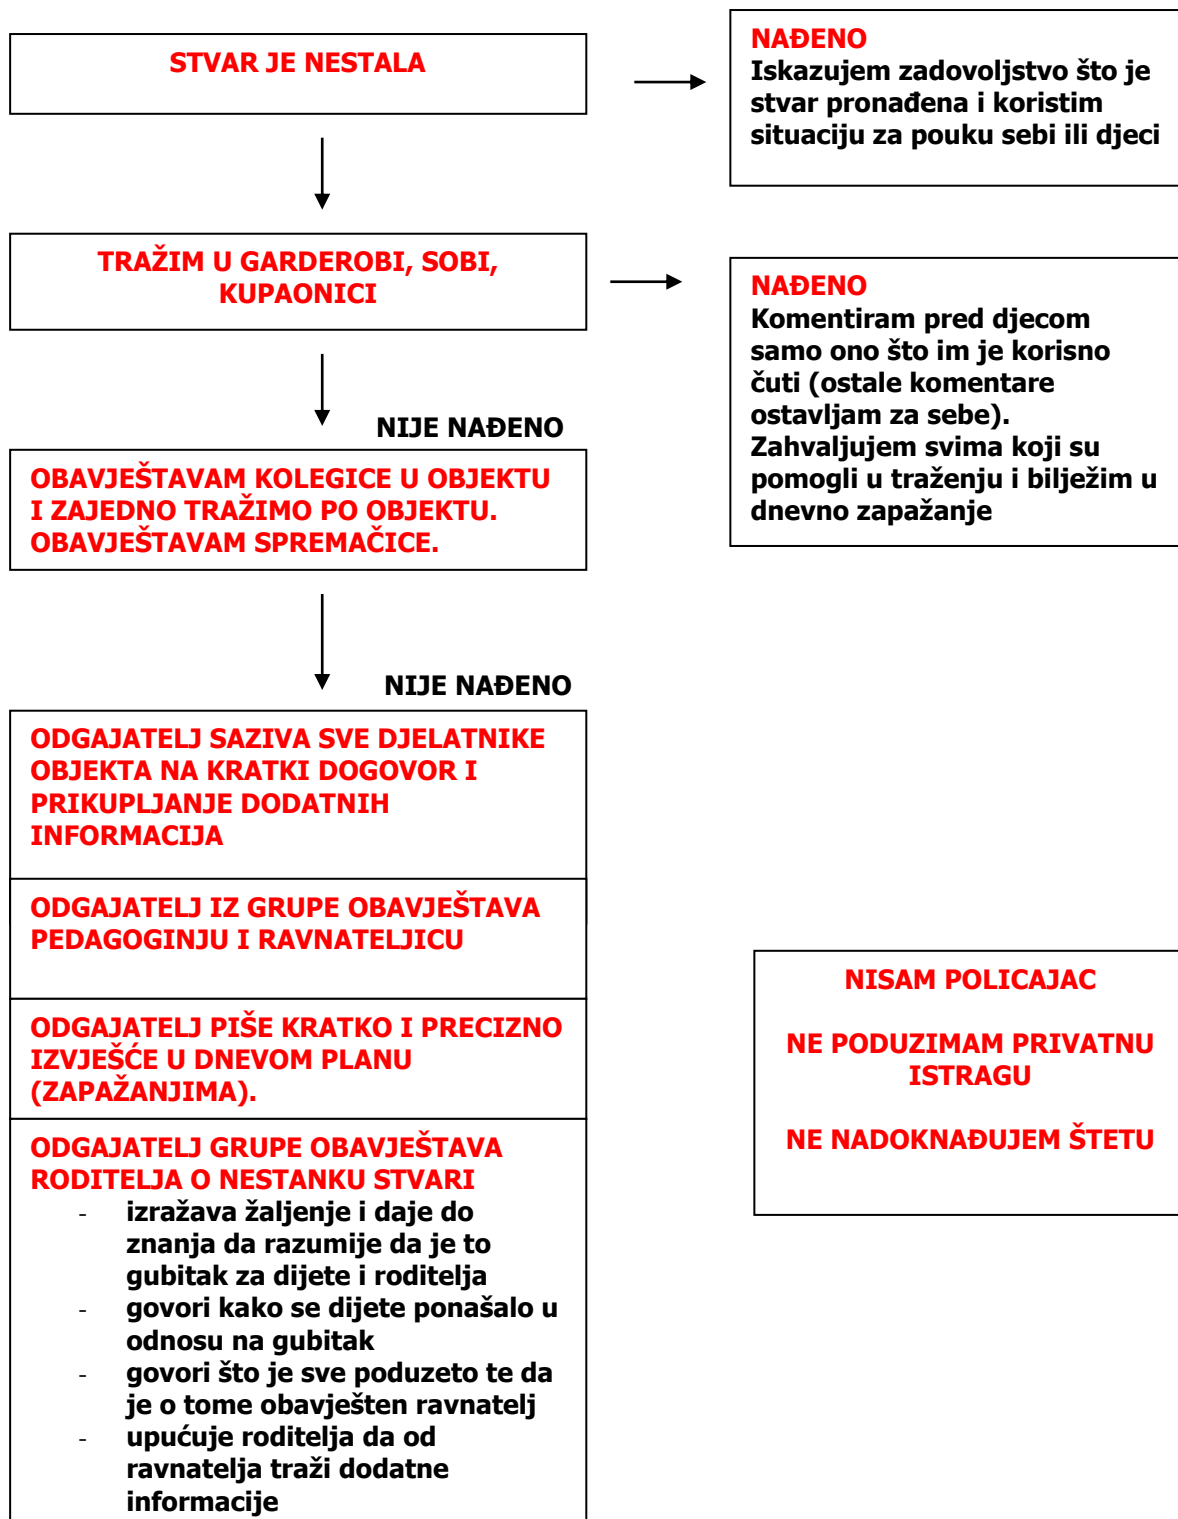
STVAR JE NESTALA

NAĐENO
Iskazujem zadovoljstvo što je stvar pronađena i koristim situaciju za pouku sebi ili djeci

TRAŽIM U GARDEROBI, SOBI, KUPAONICI

NAĐENO
Komentiram pred djecom samo ono što im je korisno čuti (ostale komentare ostavljam za sebe).
Zahvaljujem svima koji su pomogli u traženju i bilježim u dnevno zapažanje

NIJE NAĐENO

OBAVJEŠTAVAM KOLEGICE U OBJEKTU I ZAJEDNO TRAŽIMO PO OBJEKTU. OBAVJEŠTAVAM SPREMAČICE.

NIJE NAĐENO

ODGAJATELJ SAZIVA SVE DJELATNIKE OBJEKTA NA KRATKI DOGOVOR I PRIKUPLJANJE DODATNIH INFORMACIJA

ODGAJATELJ IZ GRUPE OBAVJEŠTAVA PEDAGOGINJU I RAVNATELJICU

ODGAJATELJ PIŠE KRATKO I PRECIZNO IZVJEŠĆE U DNEVOM PLANU (ZAPAŽANJIMA).

ODGAJATELJ GRUPE OBAVJEŠTAVA RODITELJA O NESTANKU STVARI
- izražava žaljenje i daje do znanja da razumije da je to gubitak za dijete i roditelja
- govori kako se dijete ponašalo u odnosu na gubitak
- govori što je sve poduzeto te da je o tome obavješten ravnatelj
- upućuje roditelja da od ravnatelja traži dodatne informacije

NISAM POLICAJAC

NE PODUZIMAM PRIVATNU ISTRAGU

NE NADOKNAĐUJEM ŠTETU